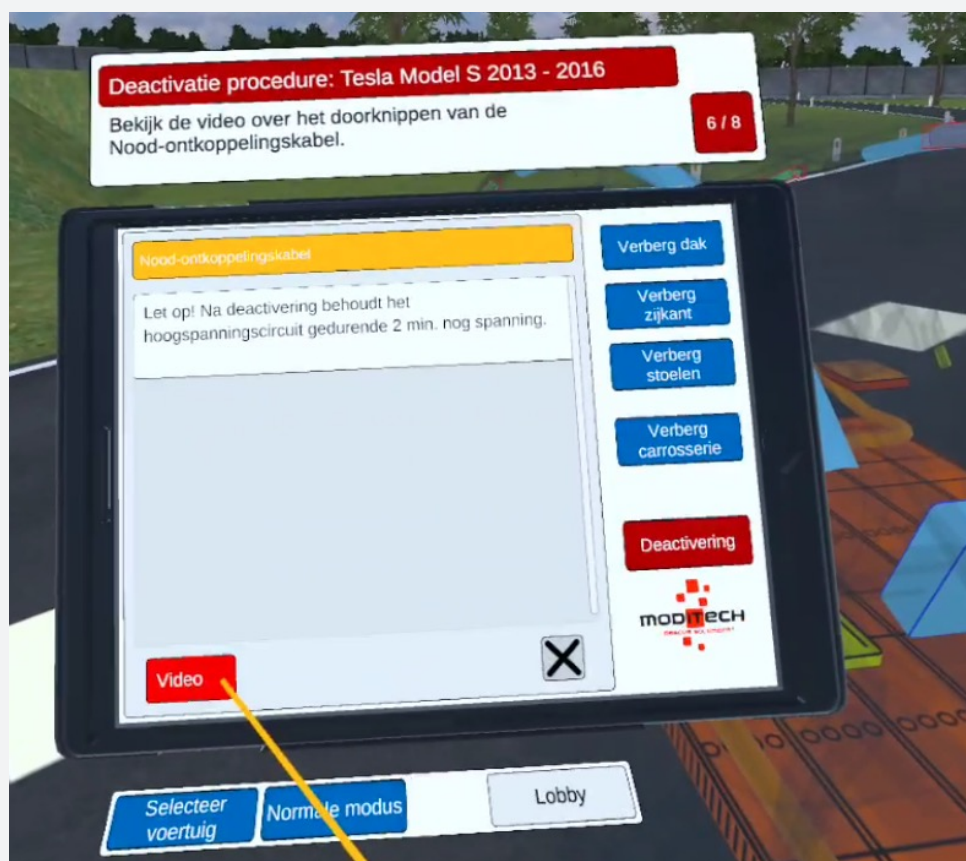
Deactivatie procedure: Tesla Model S 2013 - 2016

Bekijk de video over het doorknippen van de Nood-ontkoppelingskabel.

6 / 8

Nood-ontkoppelingskabel

Let op! Na deactivering behoudt het hoogspanningscircuit gedurende 2 min. nog spanning.

Verberg dak

Verberg zijkant

Verberg stoelen

Verberg carrosserie

Deactivering

MODITECH

Video

Selecteer voertuig

Normale modus

Lobby